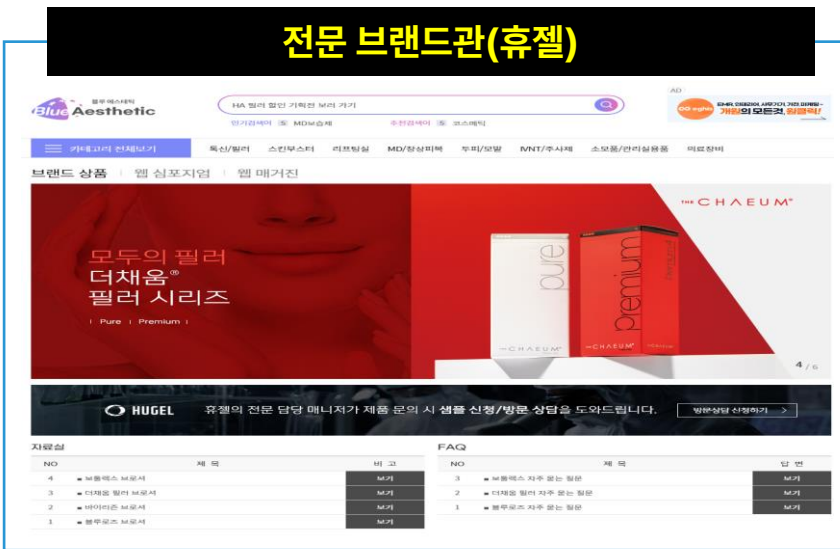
전문 브랜드관(휴젤)

블루 에스테틱
Blue Aesthetic

HA 필러 할인 기획전 보러 가기

인기검색어 MD보증제 추천검색어 코스메틱

AD

카테고리 전체보기 독신/필러 스킨부스터 리프팅실 MD/정상피복 두피/모발 IVNT/주사제 소모품/관리실용품 의료장비

브랜드 상품 | 웹 심포지엄 | 웹 매거진

모두의 필러
더채움®
필러 시리즈

| Pure | Premium |

THE CHAEUM®

pure
premium

4 / 6

HUGEL 휴젤의 전문 담당 매니저가 제품 문의 시 샘플 신청/방문 상담을 도와드립니다. 방문상담 신청하기 >

자료실

| NO | 제 목 | 비 고 |
|---|---|---|
| 4 | 보톨렉스 브로셔 | 보기 |
| 3 | 더채움 필러 브로셔 | 보기 |
| 2 | 바이리즈 브로셔 | 보기 |
| 1 | 블루로즈 브로셔 | 보기 |

FAQ

| NO | 제 목 | 답 변 |
|---|---|---|
| 3 | 보톨렉스 자주 묻는 질문 | 보기 |
| 2 | 더채움 필러 자주 묻는 질문 | 보기 |
| 1 | 블루로즈 자주 묻는 질문 | 보기 |